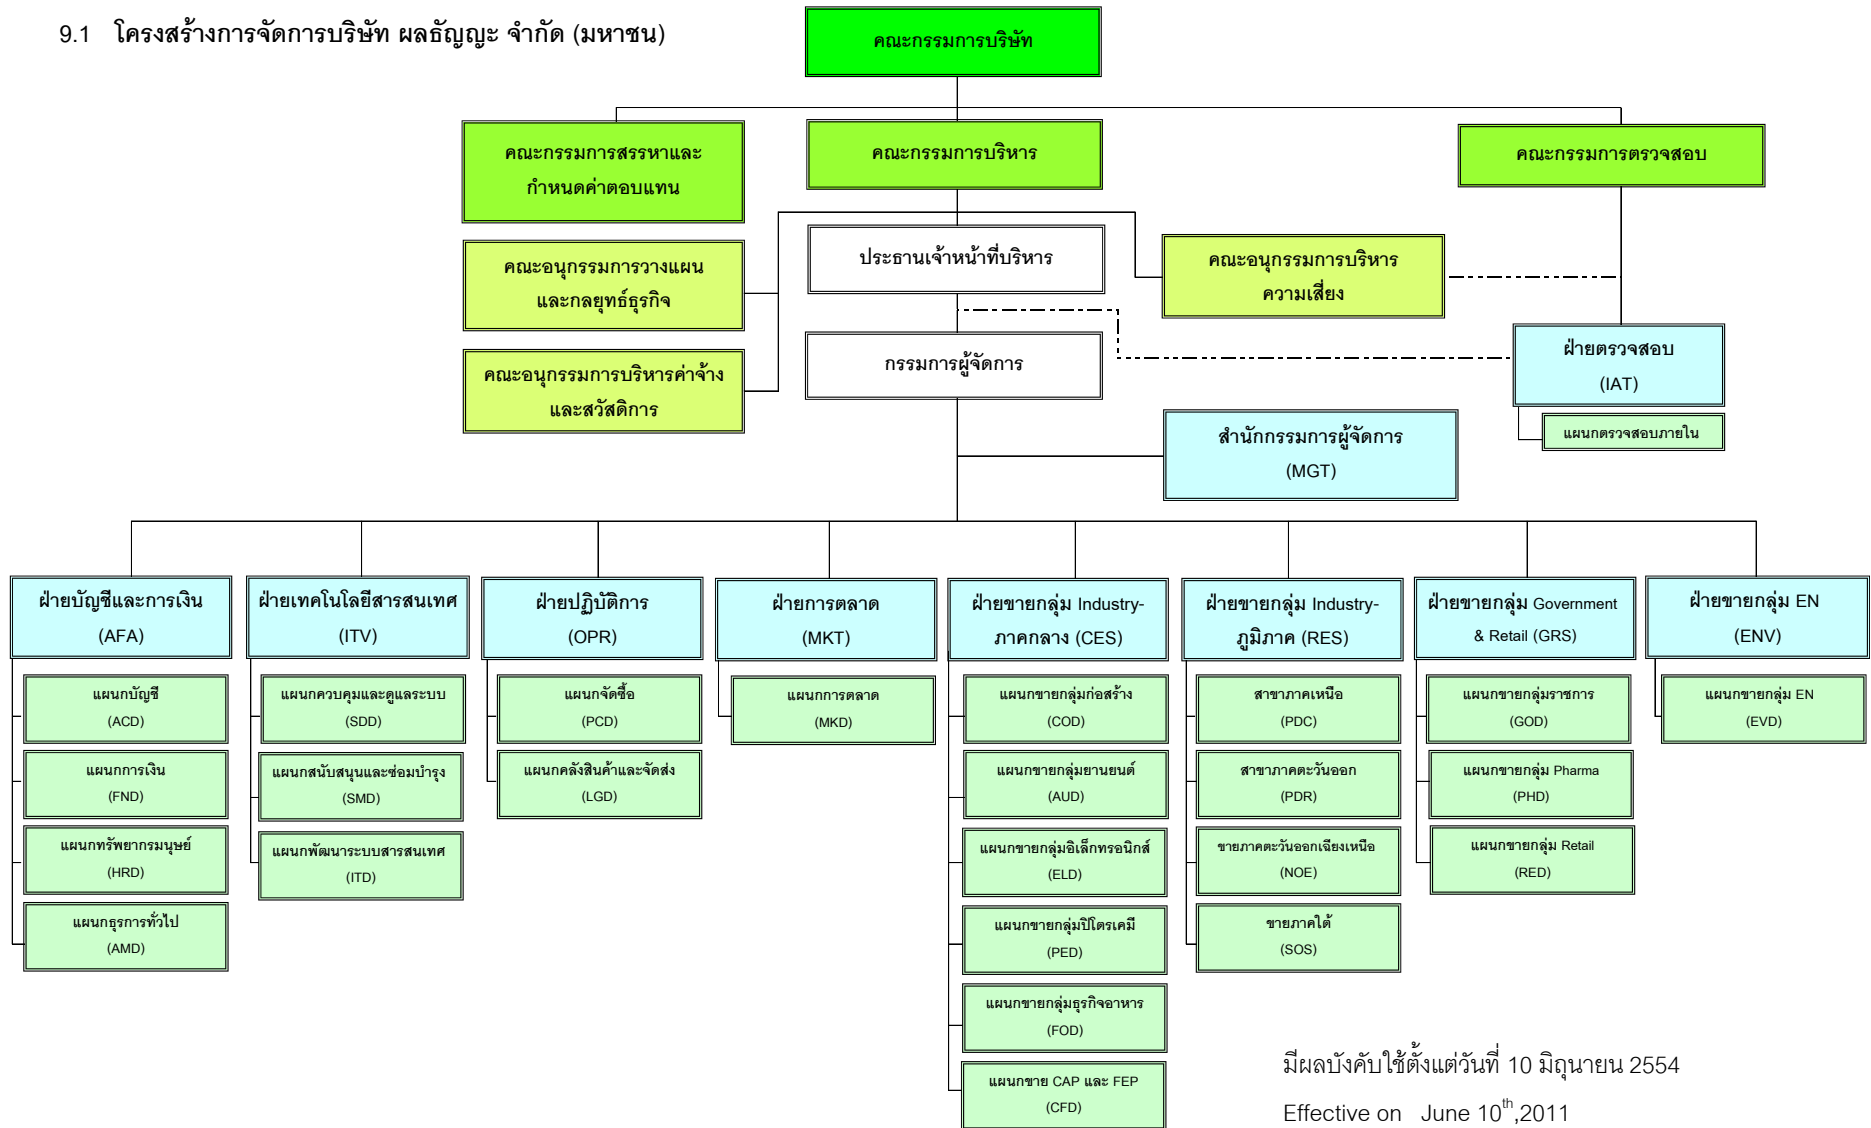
9.1 โครงสร้างการจัดการบริษัท ผลธัญญะ จำกัด (มหาชน)

คณะกรรมการบริษัท

คณะกรรมการสรรหาและกำหนดค่าตอบแทน

คณะกรรมการบริหาร

คณะกรรมการตรวจสอบ

คณะอนุกรรมการวางแผนและกลยุทธ์ธุรกิจ

ประธานเจ้าหน้าที่บริหาร

คณะอนุกรรมการบริหารความเสี่ยง

คณะอนุกรรมการบริหารค่าจ้างและสวัสดิการ

กรรมการผู้จัดการ

ฝ่ายตรวจสอบ (IAT)

แผนกตรวจสอบภายใน

สำนักกรรมการผู้จัดการ (MGT)

ฝ่ายบัญชีและการเงิน (AFA)

แผนกบัญชี (ACD)

แผนกการเงิน (FND)

แผนกทรัพยากรมนุษย์ (HRD)

แผนกธุรการทั่วไป (AMD)

ฝ่ายเทคโนโลยีสารสนเทศ (ITV)

แผนกควบคุมและดูแลระบบ (SDD)

แผนกสนับสนุนและซ่อมบำรุง (SMD)

แผนกพัฒนาระบบสารสนเทศ (ITD)

ฝ่ายปฏิบัติการ (OPR)

แผนกจัดซื้อ (PCD)

แผนกคลังสินค้าและจัดส่ง (LGD)

ฝ่ายการตลาด (MKT)

แผนกการตลาด (MKD)

ฝ่ายขายกลุ่ม Industry-ภาคกลาง (CES)

แผนกขายกลุ่มก่อสร้าง (COD)

แผนกขายกลุ่มยานยนต์ (AUD)

แผนกขายกลุ่มอิเล็กทรอนิกส์ (ELD)

แผนกขายกลุ่มปิโตรเคมี (PED)

แผนกขายกลุ่มธุรกิจอาหาร (FOD)

แผนกขาย CAP และ FEP (CFD)

ฝ่ายขายกลุ่ม Industry-ภูมิภาค (RES)

สาขาภาคเหนือ (PDC)

สาขาภาคตะวันออก (PDR)

ขายภาคตะวันออกเฉียงเหนือ (NOE)

ขายภาคใต้ (SOS)

ฝ่ายขายกลุ่ม Government & Retail (GRS)

แผนกขายกลุ่มราชการ (GOD)

แผนกขายกลุ่ม Pharma (PHD)

แผนกขายกลุ่ม Retail (RED)

ฝ่ายขายกลุ่ม EN (ENV)

แผนกขายกลุ่ม EN (EVD)

มีผลบังคับใช้ตั้งแต่วันที่ 10 มิถุนายน 2554

Effective on June 10$^{th}$,2011